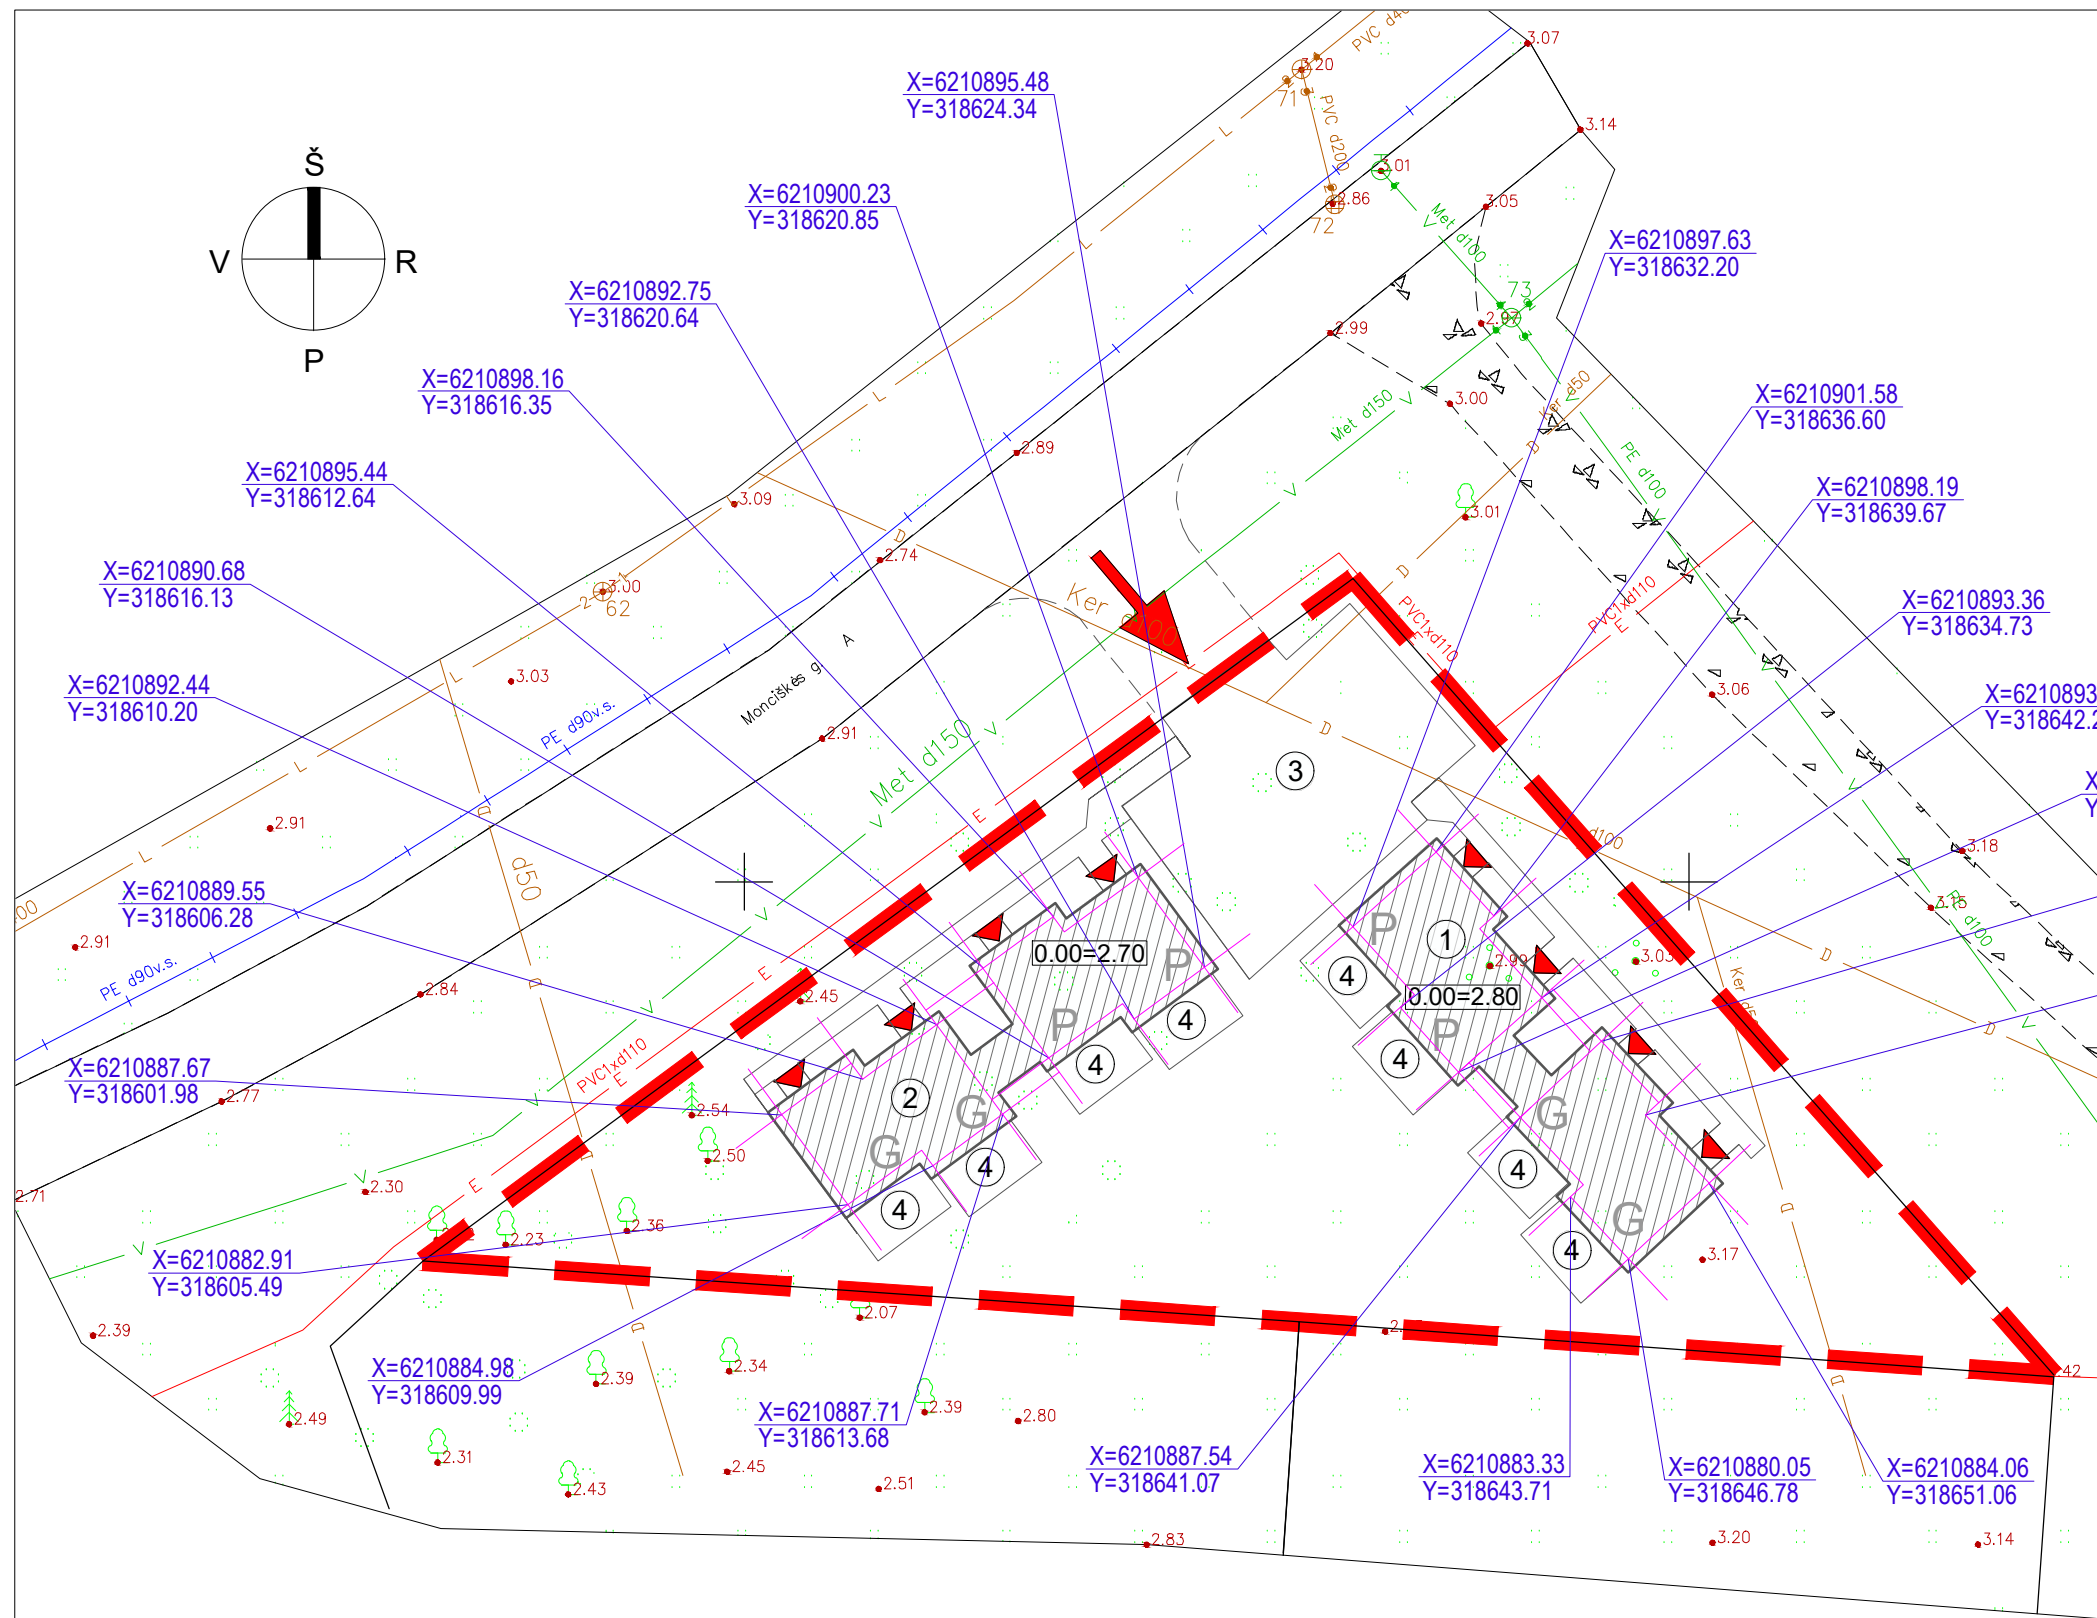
Š
V
R
P

X=6210895.48
Y=318624.34

X=6210900.23
Y=318620.85

X=6210897.63
Y=318632.20

X=6210892.75
Y=318620.64

X=6210898.16
Y=318616.35

X=6210901.58
Y=318636.60

X=6210895.44
Y=318612.64

X=6210898.19
Y=318639.67

X=6210890.68
Y=318616.13

X=6210893.36
Y=318634.73

X=6210892.44
Y=318610.20

X=6210893
Y=318642.2

X=6210889.55
Y=318606.28

X=6210887.67
Y=318601.98

X=6210882.91
Y=318605.49

X=6210884.98
Y=318609.99

X=6210887.71
Y=318613.68

X=6210887.54
Y=318641.07

X=6210883.33
Y=318643.71

X=6210880.05
Y=318646.78

X=6210884.06
Y=318651.06

3.07
3.20
PVC d4
71
PVC d200
3.14
3.01
2.86
72
3.05
Met d100
73
2.97
2.99
3.00
Ker d50
Met d150
PE d100
2.89
3.01
3.09
2.74
Ker d100
3.00
62
PVC1xd110
PVC1xd110
3.03
Mončiškės g.
A
PE d90v.s.
2.91
3.06
Met d150
3
2.91
d50
d100
3.18
3.15
R d100
0.00=2.70
P
P
1
0.00=2.80
3.03
2.99
Ker d5
2.91
2.84
2.45
4
4
4
4
P
P
2.77
PVC1xd110
2.54
2
G
G
G
G
4
4
4
2.50
2.71
2.30
2.36
2.23
4
3.17
2.07
2.39
2.34
2.39
2.49
2.39
2.80
2.31
2.45
2.43
2.51
2.83
3.20
3.14
42
PE d90v.s.